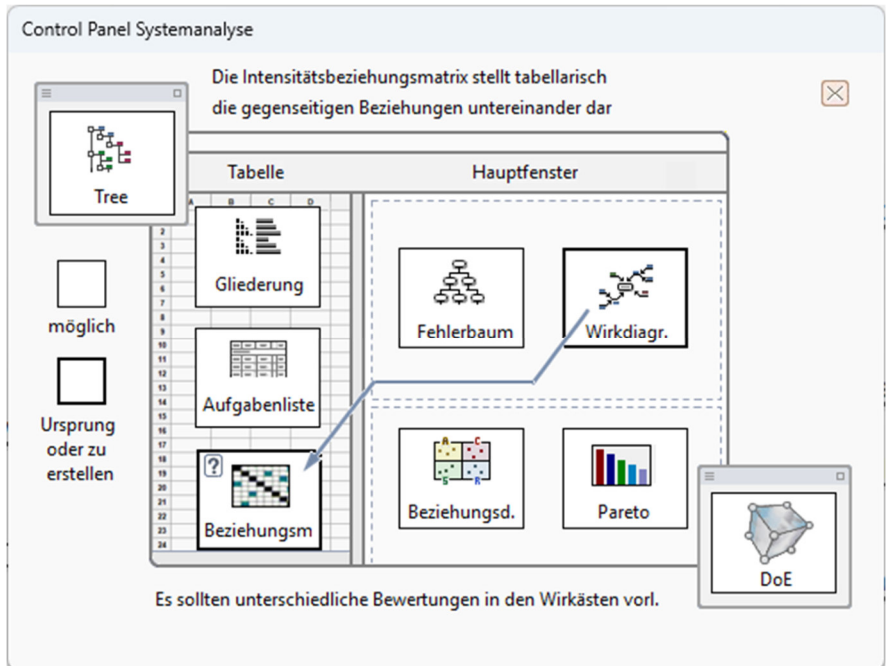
Control Panel Systemanalyse

Die Intensitätsbeziehungsmatrix stellt tabellarisch die gegenseitigen Beziehungen untereinander dar

Tree

Tabelle

Hauptfenster

Gliederung

möglich

Ursprung oder zu erstellen

Aufgabenliste

Beziehungsm

Fehlerbaum

Wirkdiagr.

Beziehungsd.

Pareto

DoE

Es sollten unterschiedliche Bewertungen in den Wirkästen vorl.